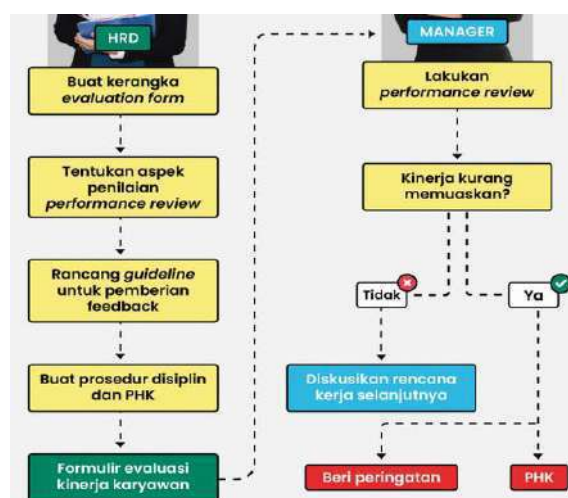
HRD

Buat kerangka *evaluation form*

Tentukan aspek penilaian *performance review*

Rancang *guideline* untuk pemberian feedback

Buat prosedur disiplin dan PHK

Formulir evaluasi kinerja karyawan

MANAGER

Lakukan *performance review*

Kinerja kurang memuaskan?

Tidak

Ya

Diskusikan rencana kerja selanjutnya

Beri peringatan

PHK